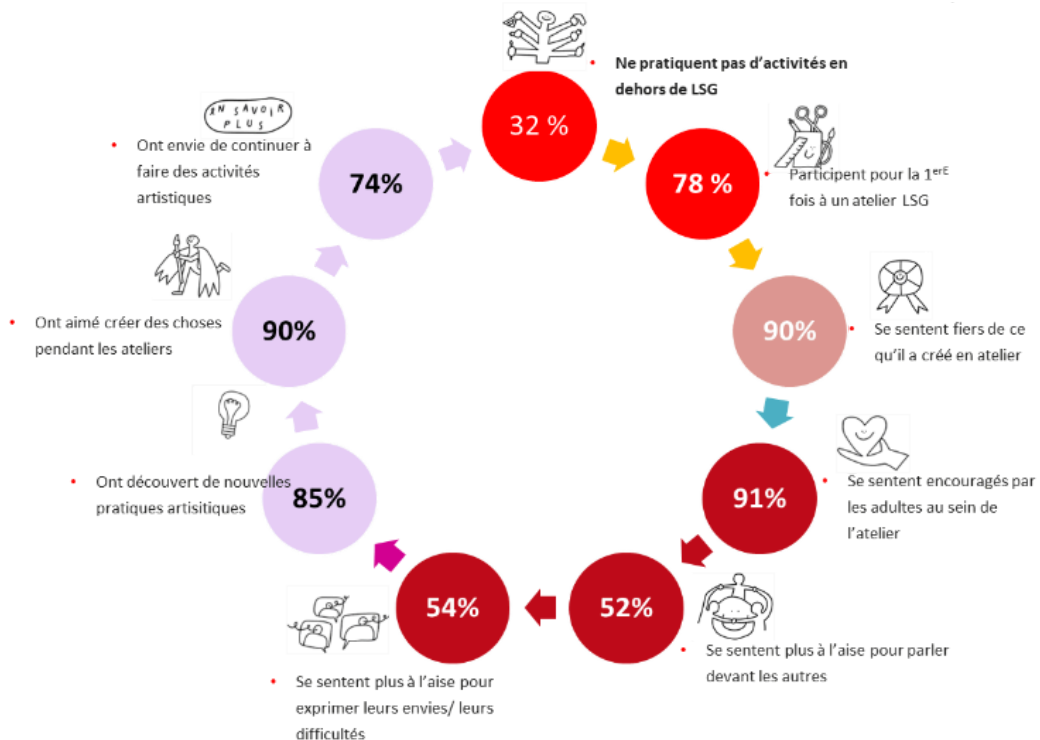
• Ne pratiquent pas d'activités en dehors de LSG

32 %

78 %

• Participent pour la 1$^{erE}$ fois à un atelier LSG

90%

• Se sentent fiers de ce qu'il a créé en atelier

91%

• Se sentent encouragés par les adultes au sein de l'atelier

52%

• Se sentent plus à l'aise pour parler devant les autres

54%

• Se sentent plus à l'aise pour exprimer leurs envies/ leurs difficultés

85%

• Ont découvert de nouvelles pratiques artisitiques

90%

• Ont aimé créer des choses pendant les ateliers

74%

EN SAVOIR PLUS

• Ont envie de continuer à faire des activités artistiques